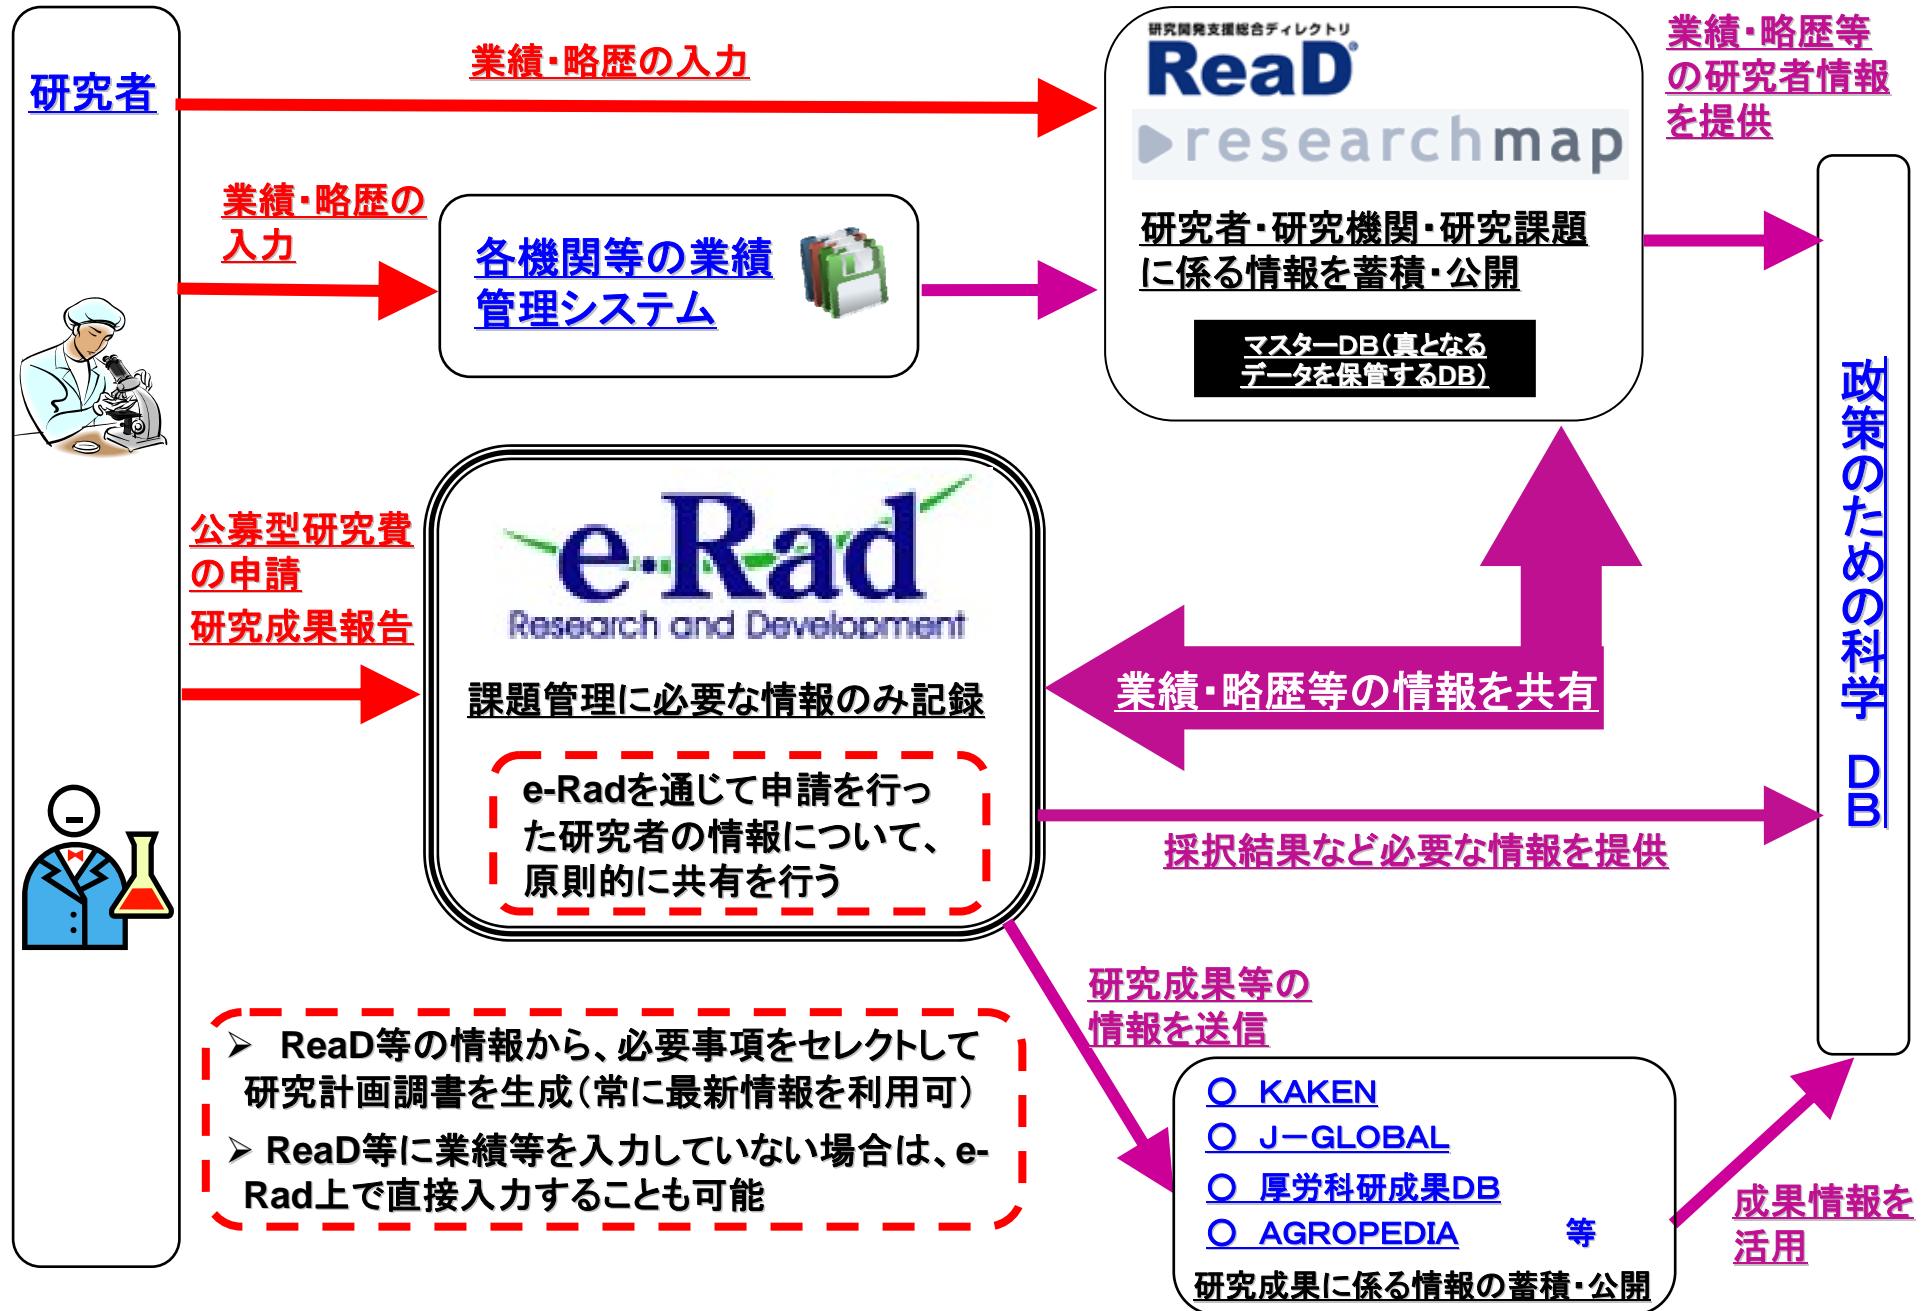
研究者

業績・略歴の入力

研究開発支援総合ディレクトリ
ReaD
researchmap

研究者・研究機関・研究課題に係る情報を蓄積・公開

マスターDB(真となるデータを保管するDB)

業績・略歴等の研究者情報を提供

業績・略歴の入力

各機関等の業績管理システム

公募型研究費の申請
研究成果報告

e-Rad
Research and Development

課題管理に必要な情報のみ記録

e-Radを通じて申請を行った研究者の情報について、原則的に共有を行う

業績・略歴等の情報を共有

採択結果など必要な情報を提供

政策のための科学 DB

研究成果等の情報を送信

➢ ReaD等の情報から、必要事項をセレクトして研究計画調書を生成(常に最新情報を利用可)
➢ ReaD等に業績等を入力していない場合は、e-Rad上で直接入力することも可能

○ KAKEN
○ J−GLOBAL
○ 厚労科研成果DB
○ AGROPEDIA 等
研究成果に係る情報の蓄積・公開

成果情報を活用